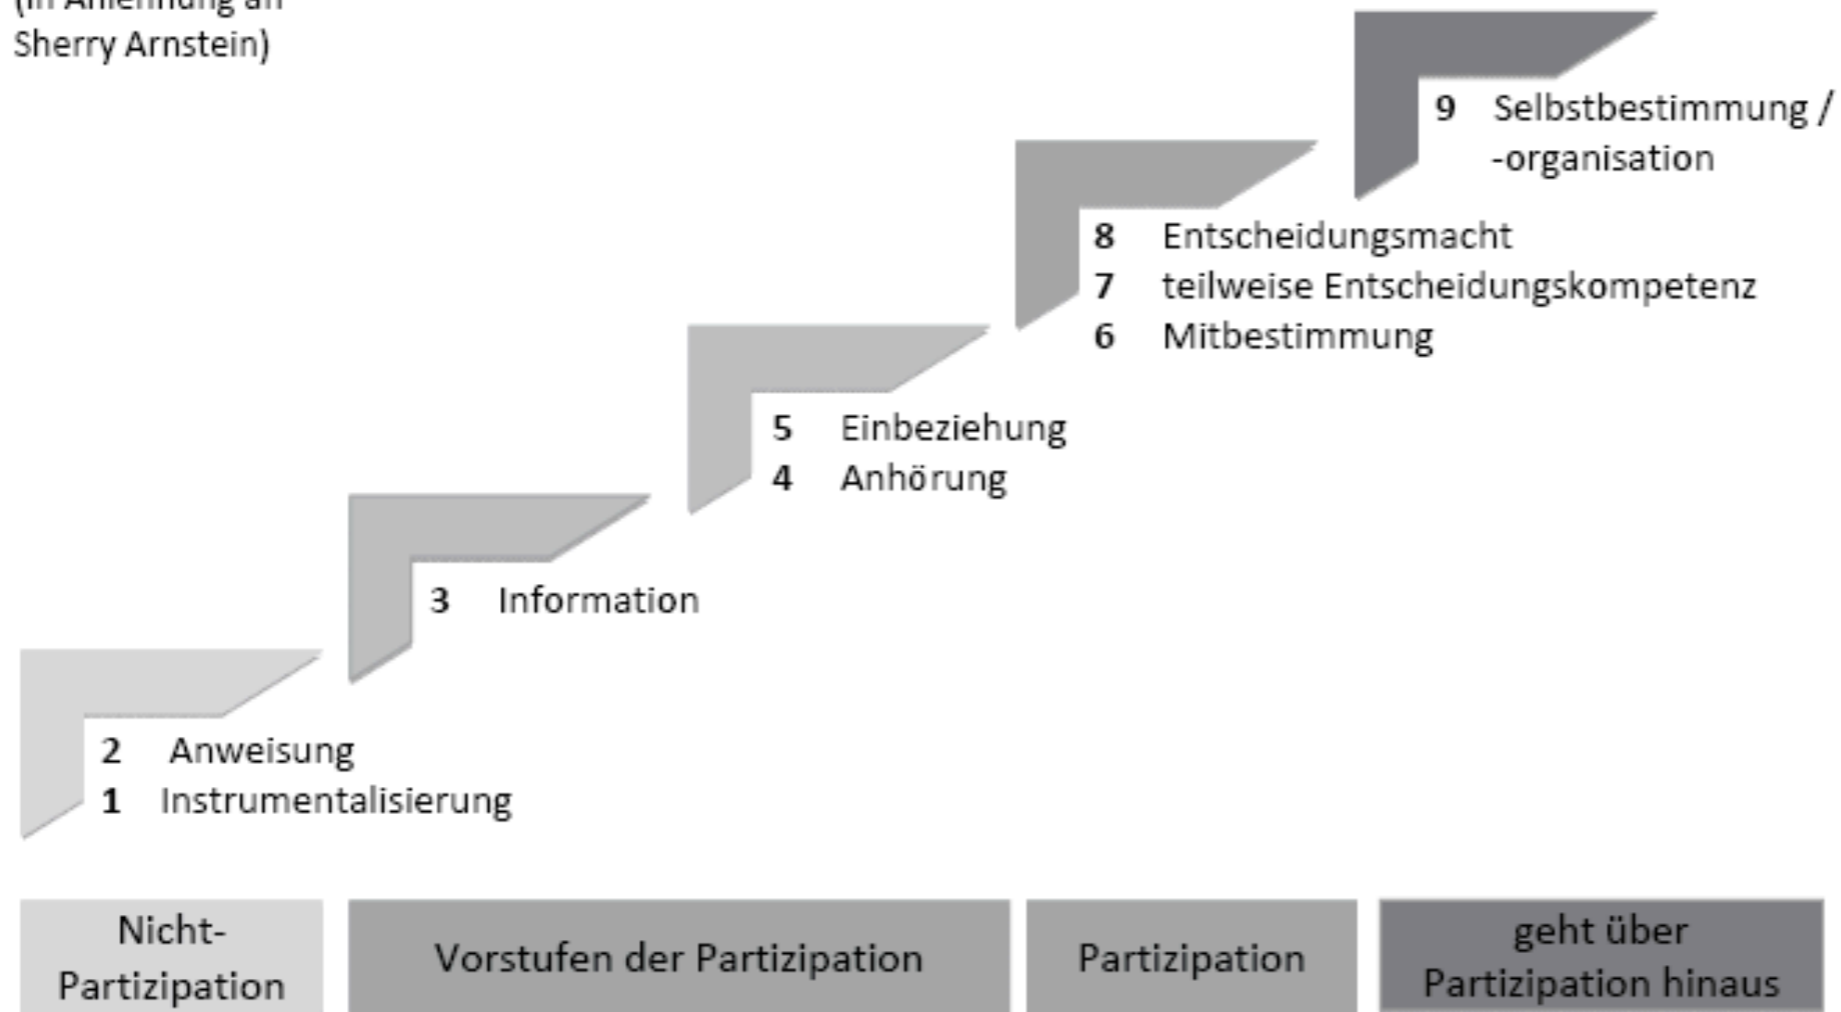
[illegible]
Sherry Arnstein)

9 Selbstbestimmung / -organisation

8 Entscheidungsmacht
7 teilweise Entscheidungskompetenz
6 Mitbestimmung

5 Einbeziehung
4 Anhörung

3 Information

2 Anweisung
1 Instrumentalisierung

Nicht-Partizipation

Vorstufen der Partizipation

Partizipation

geht über Partizipation hinaus